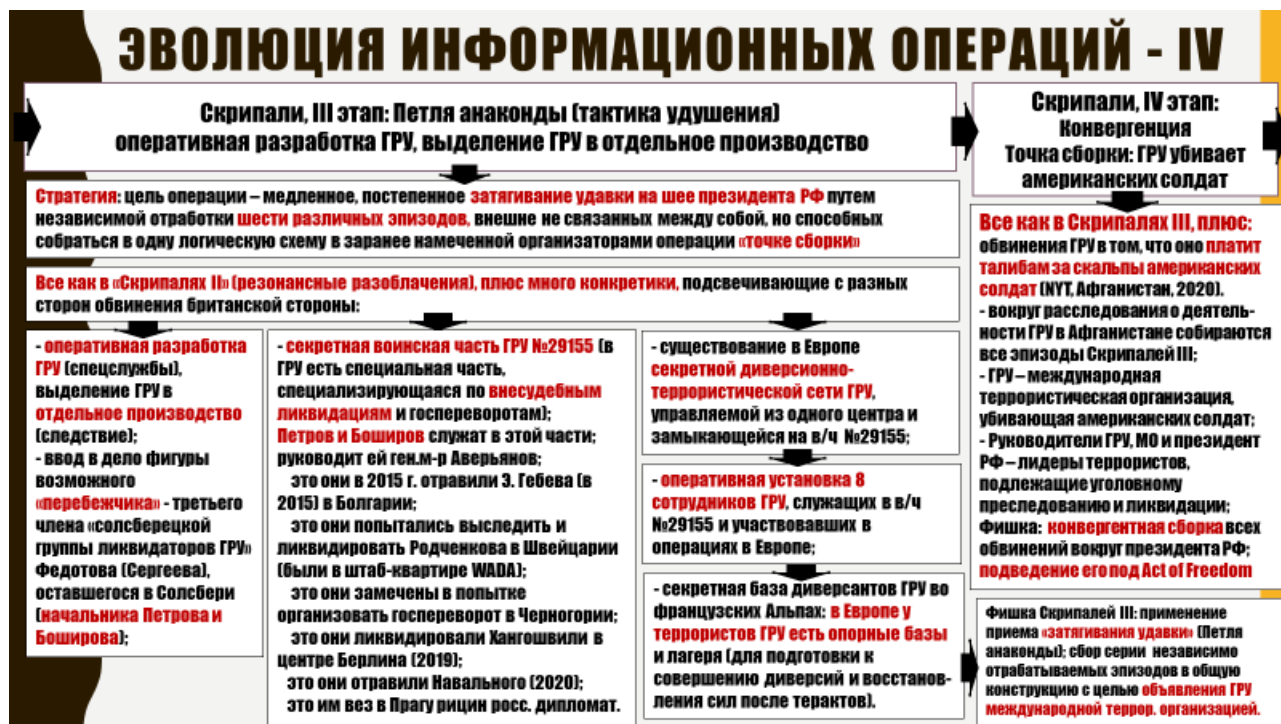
ЭВОЛЮЦИЯ ИНФОРМАЦИОННЫХ ОПЕРАЦИЙ - IV

Скрипали, III этап: Петля анаконды (тактика удушения)
оперативная разработка ГРУ, выделение ГРУ в отдельное производство

Скрипали, IV этап:
Конвергенция
Точка сборки: ГРУ убивает американских солдат

Стратегия: цель операции – медленное, постепенное затягивание удавки на шее президента РФ путем независимой отработки шести различных эпизодов, внешне не связанных между собой, но способных собраться в одну логическую схему в заранее намеченной организаторами операции «точке сборки»

Все как в «Скрипалях II» (резонансные разоблачения), плюс много конкретики, подсвечивающие с разных сторон обвинения британской стороны:

- оперативная разработка ГРУ (спецслужбы), выделение ГРУ в отдельное производство (следствие);
- ввод в дело фигуры возможного «перебежчика» - третьего члена «солсберецкой группы ликвидаторов ГРУ» Федотова (Сергеева), оставшегося в Солсбери (начальника Петрова и Боширова);

- секретная воинская часть ГРУ №29155 (в ГРУ есть специальная часть, специализирующаяся по внесудебным ликвидациям и госпереворотам);
Петров и Боширов служат в этой части; руководит ей ген.м-р Аверьянов;
это они в 2015 г. отравили Э. Гебева (в 2015) в Болгарии;
это они попытались выследить и ликвидировать Родченкова в Швейцарии (были в штаб-квартире WADA);
это они замечены в попытке организовать госпереворот в Черногории;
это они ликвидировали Хангошвили в центре Берлина (2019);
это они отравили Навального (2020);
это им вез в Прагу рицин росс. дипломат.

- существование в Европе секретной диверсионно-террористической сети ГРУ, управляемой из одного центра и замыкающейся на в/ч №29155;

- оперативная установка 8 сотрудников ГРУ, служащих в в/ч №29155 и участвовавших в операциях в Европе;

- секретная база диверсантов ГРУ во французских Альпах: в Европе у террористов ГРУ есть опорные базы и лагеря (для подготовки к совершению диверсий и восстановления сил после терактов).

Все как в Скрипалях III, плюс:
обвинения ГРУ в том, что оно платит талибам за скальпы американских солдат (NYT, Афганистан, 2020).
- вокруг расследования о деятельности ГРУ в Афганистане собираются все эпизоды Скрипалей III;
- ГРУ – международная террористическая организация, убивающая американских солдат;
- Руководители ГРУ, МО и президент РФ – лидеры террористов, подлежащие уголовному преследованию и ликвидации;
Фишка: конвергентная сборка всех обвинений вокруг президента РФ; подведение его под Act of Freedom

Фишка Скрипалей III: применение приема «затягивания удавки» (Петля анаконды); сбор серии независимо отрабатываемых эпизодов в общую конструкцию с целью объявления ГРУ международной террор. организацией.